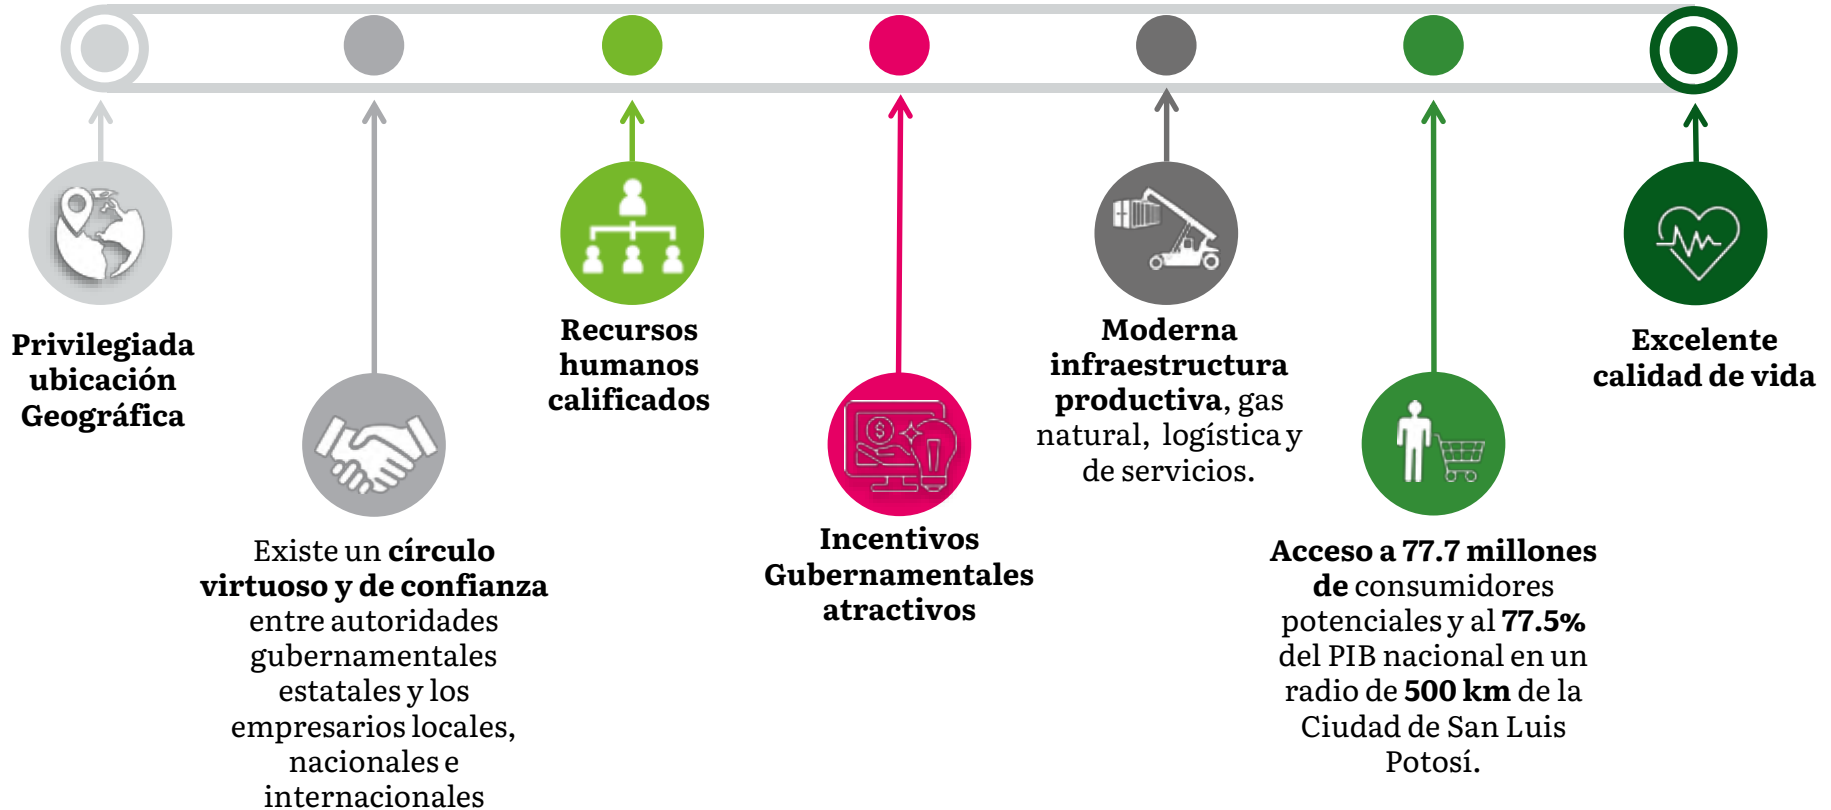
Privilegiada ubicación Geográfica

Existe un círculo virtuoso y de confianza entre autoridades gubernamentales estatales y los empresarios locales, nacionales e internacionales

Recursos humanos calificados

Incentivos Gubernamentales atractivos

Moderna infraestructura productiva, gas natural, logística y de servicios.

Acceso a 77.7 millones de consumidores potenciales y al 77.5% del PIB nacional en un radio de 500 km de la Ciudad de San Luis Potosí.

Excelente calidad de vida